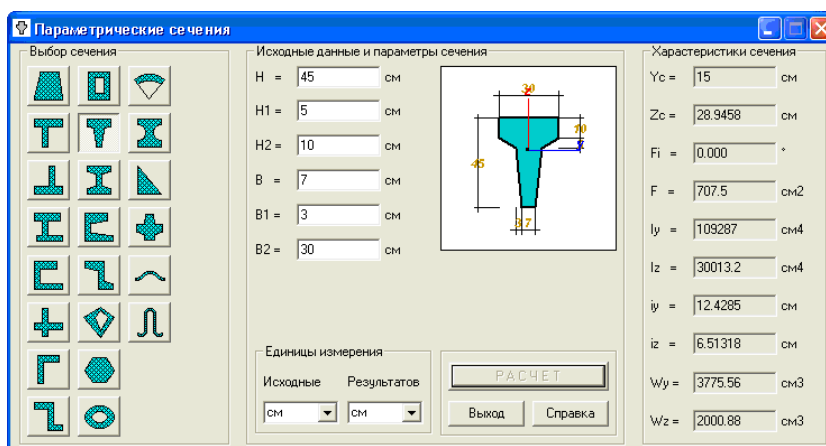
Параметрические сечения

Выбор сечения

Исходные данные и параметры сечения

H = 45 см
H1 = 5 см
H2 = 10 см
B = 7 см
B1 = 3 см
B2 = 30 см

30
10
5
45
3 7

Единицы измерения
Исходные
Результатов
см
см

РАСЧЕТ
Выход
Справка

Характеристики сечения
Yc = 15 см
Zc = 28.9458 см
Fi = 0.000 °
F = 707.5 см2
Iy = 109287 см4
Iz = 30013.2 см4
iy = 12.4285 см
iz = 6.51318 см
Wy = 3775.56 см3
Wz = 2000.88 см3